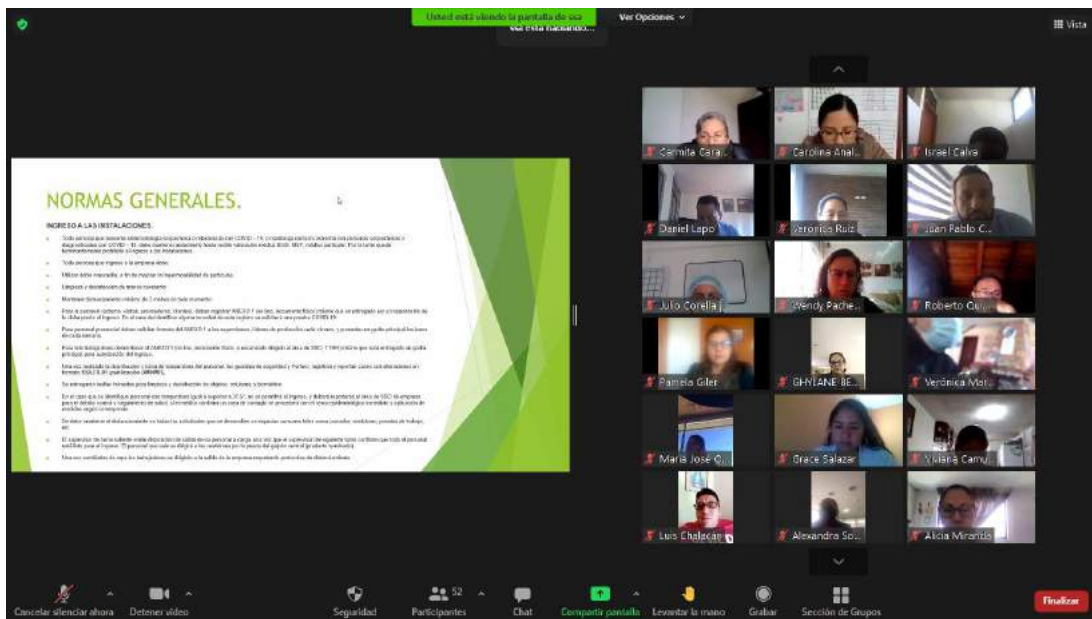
Usted está viendo la pantalla de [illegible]

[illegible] está hablando...

Ver Opciones

Vista

NORMAS GENERALES.

INGRESO A LAS INSTALACIONES.

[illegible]

Carmita Cara...

Carolina Anal...

Israel Calva

Daniel Lapo

Veronica Ruiz

Juan Pablo C...

Julio Corella

Wendy Pache...

Roberto Cu...

Pamela Giler

GHYTANE BE...

Verónica Mar...

María José Q...

Grace Salazar

Viviana Camu...

Luis Chalacan

Alexandra So...

Alicia Miranda

Cancelar silenciar ahora

Detener video

Seguridad

52

Participantes

Chat

Compartir pantalla

Levantar la mano

Grabar

Sección de Grupos

Finalizar